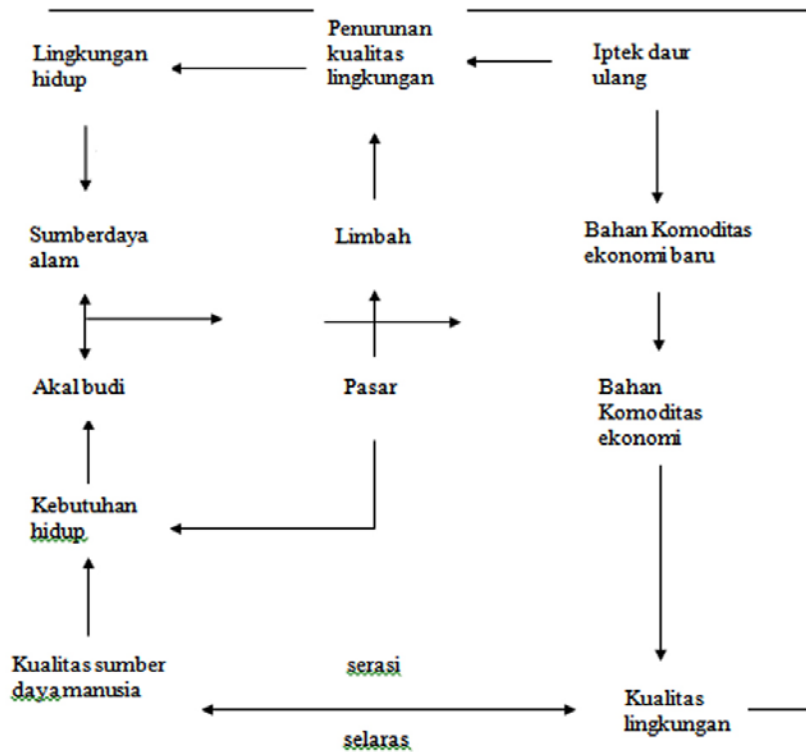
Penurunan kualitas lingkungan

Lingkungan hidup

Iptek daur ulang

Sumberdaya alam

Limbah

Bahan Komoditas ekonomi baru

Akal budi

Pasar

Bahan Komoditas ekonomi

Kebutuhan hidup

Kualitas sumber daya manusia

serasi

selaras

Kualitas lingkungan